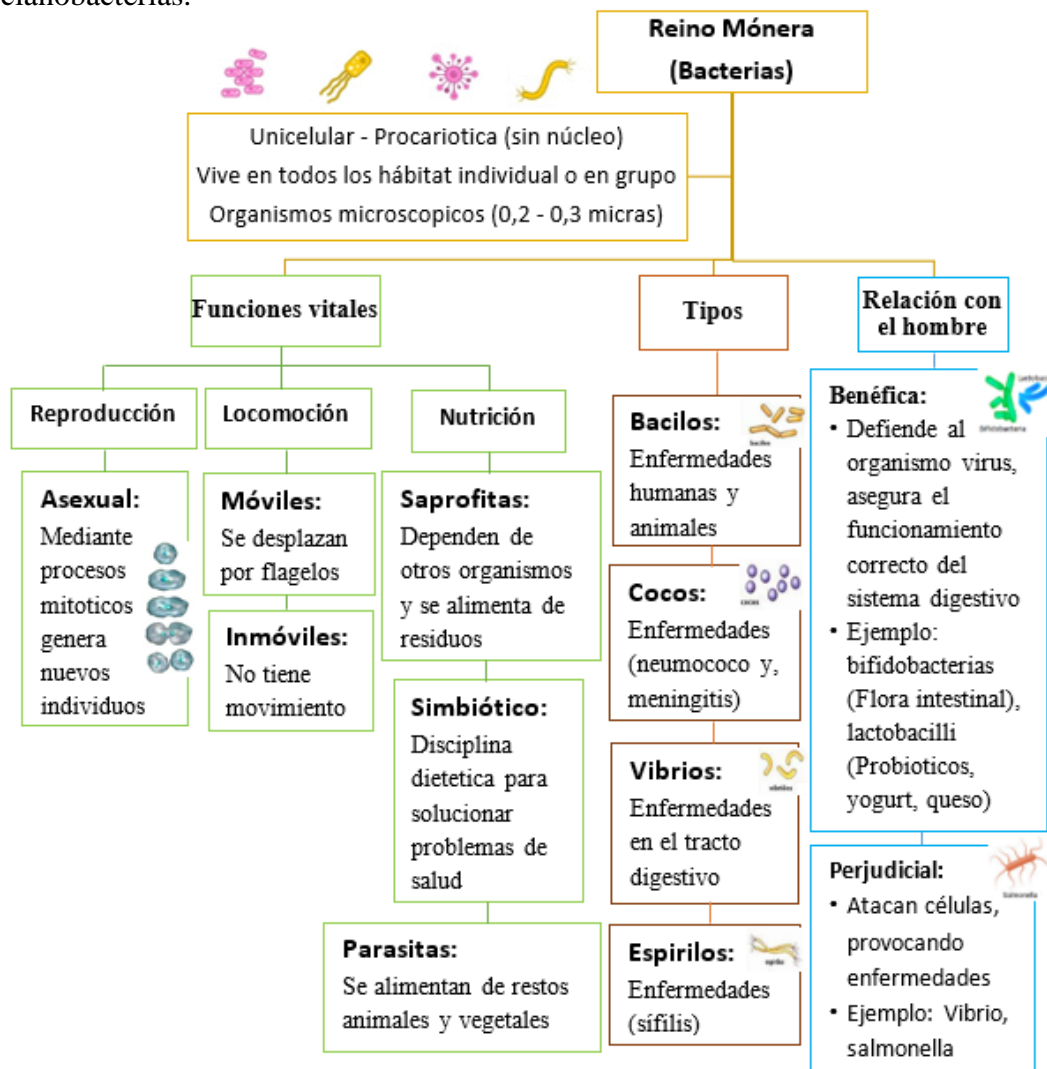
cianobacterias.

Reino Mónera (Bacterias)

Unicelular - Procariotica (sin núcleo)
Vive en todos los hábitat individual o en grupo
Organismos microscopicos (0,2 - 0,3 micras)

Funciones vitales

Reproducción

Asexual: Mediante procesos mitoticos genera nuevos individuos

Locomoción

Móviles: Se desplazan por flagelos

Inmóviles: No tiene movimiento

Nutrición

Saprofitas: Dependen de otros organismos y se alimenta de residuos

Simbiótico: Disciplina dietetica para solucionar problemas de salud

Parasitas: Se alimentan de restos animales y vegetales

Tipos

Bacilos: Enfermedades humanas y animales

Cocos: Enfermedades (neumococo y, meningitis)

Vibrios: Enfermedades en el tracto digestivo

Espirilos: Enfermedades (sífilis)

Relación con el hombre

Benéfica:
• Defiende al organismo virus, asegura el funcionamiento correcto del sistema digestivo
• Ejemplo: bifidobacterias (Flora intestinal), lactobacilli (Probioticos, yogurt, queso)

Perjudicial:
• Atacan células, provocando enfermedades
• Ejemplo: Vibrio, salmonella